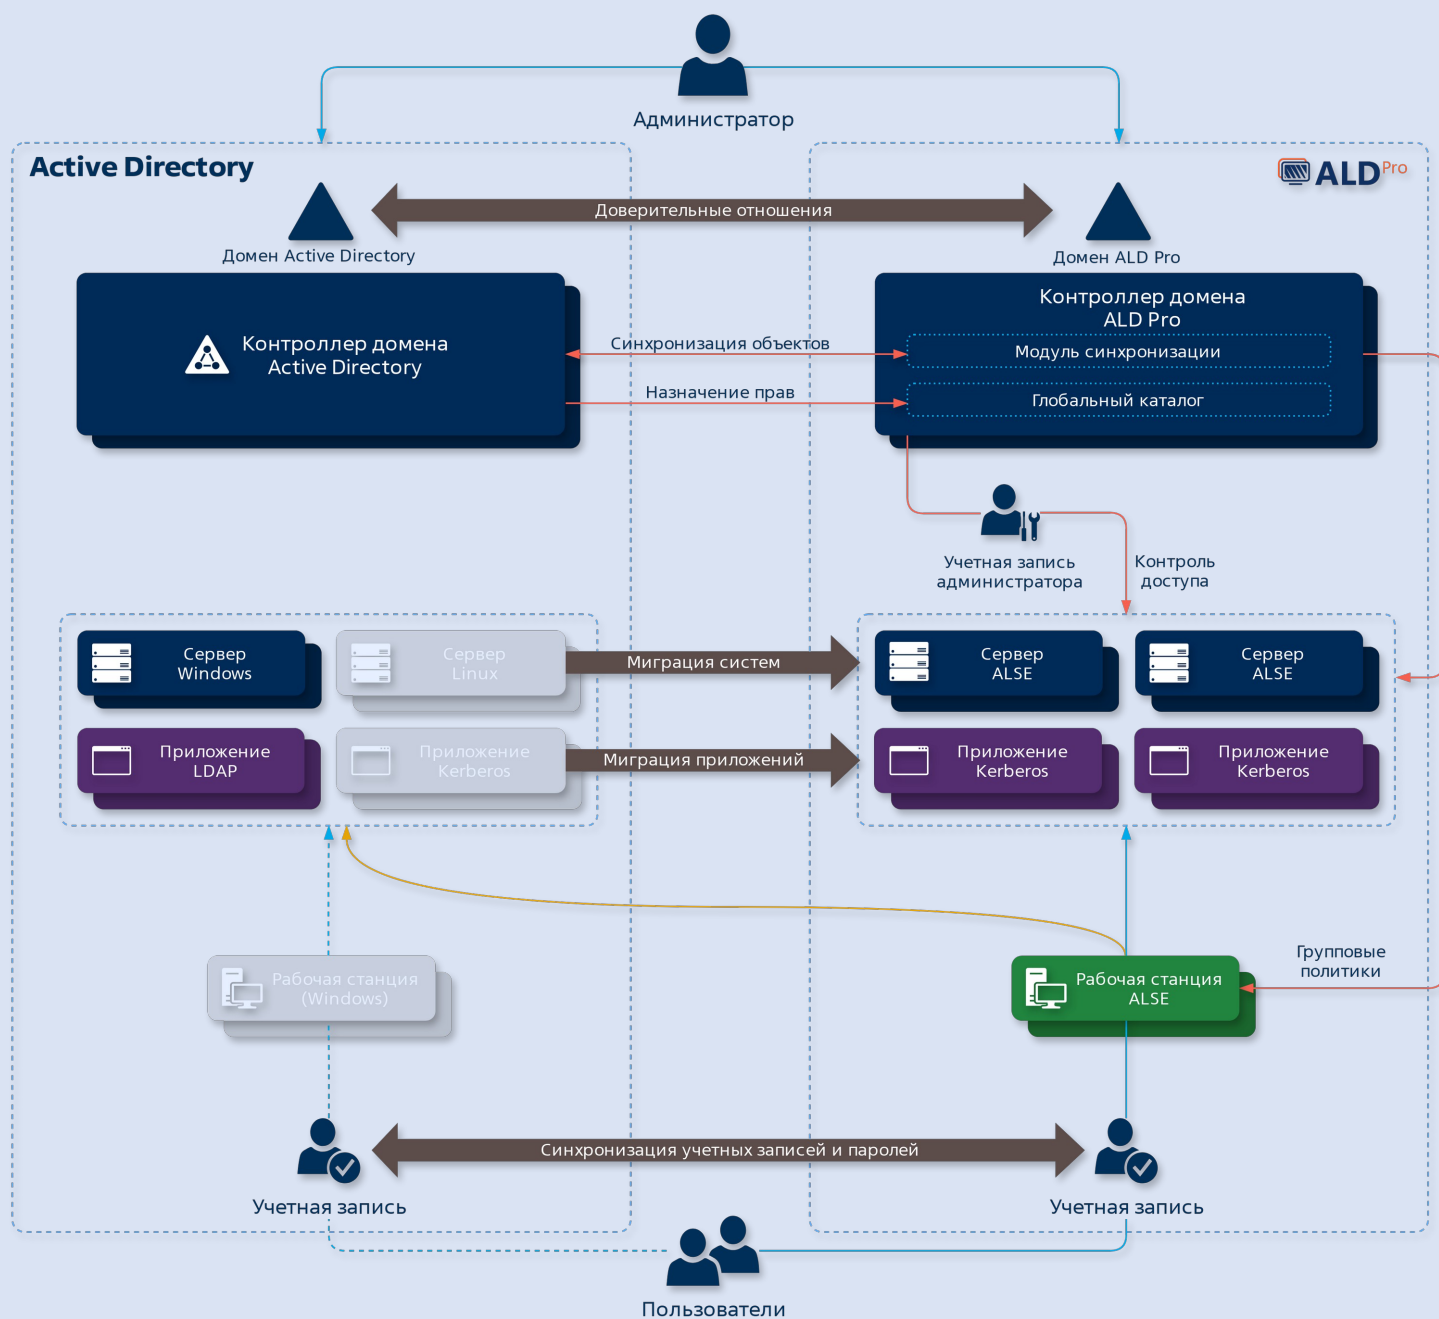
Администратор

Active Directory

ALD Pro

Доверительные отношения

Домен Active Directory

Домен ALD Pro

Контроллер домена Active Directory

Контроллер домена ALD Pro

Синхронизация объектов

Модуль синхронизации

Назначение прав

Глобальный каталог

Учетная запись администратора

Контроль доступа

Сервер Windows

Сервер Linux

Миграция систем

Сервер ALSE

Сервер ALSE

Приложение LDAP

Приложение Kerberos

Миграция приложений

Приложение Kerberos

Приложение Kerberos

Групповые политики

Рабочая станция (Windows)

Рабочая станция ALSE

Синхронизация учетных записей и паролей

Учетная запись

Учетная запись

Пользователи